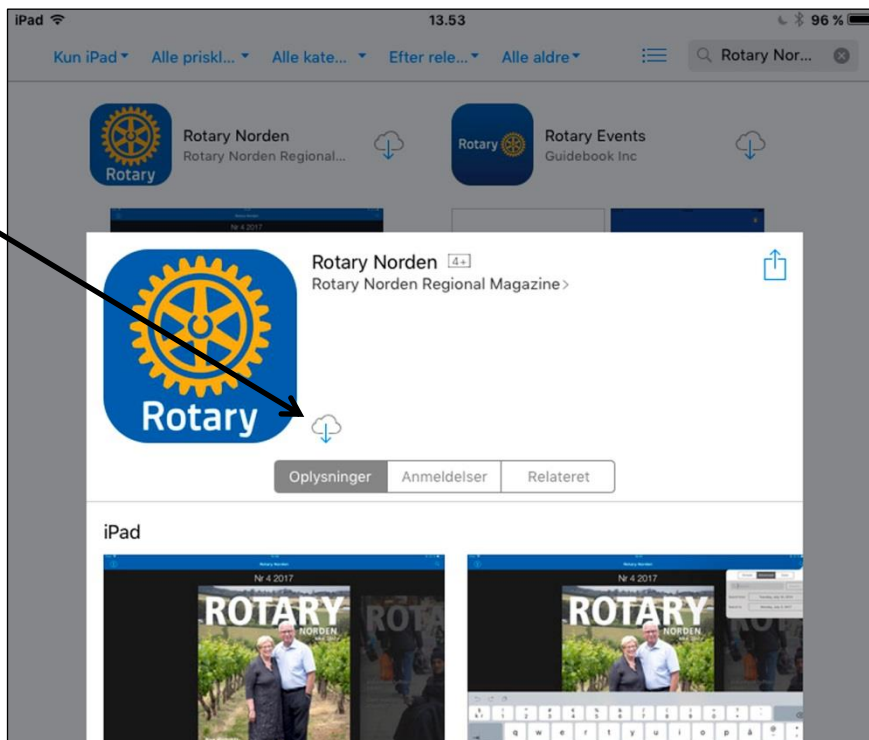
iPad
13.53
96 %

Kun iPad ▾ Alle priskl... ▾ Alle kate... ▾ Efter rele... ▾ Alle aldre ▾
Rotary Nor...

Rotary
Rotary Norden
Rotary Norden Regional...

Rotary
Rotary Events
Guidebook Inc

Rotary
Rotary Norden 4+
Rotary Norden Regional Magazine >

Oplysninger
Anmeldelser
Relateret

iPad

Rotary Norden
Nr 4 2017
ROTARY
NORDEN

Rotary Norden
Nr 4 2017
ROTARY
NORDEN